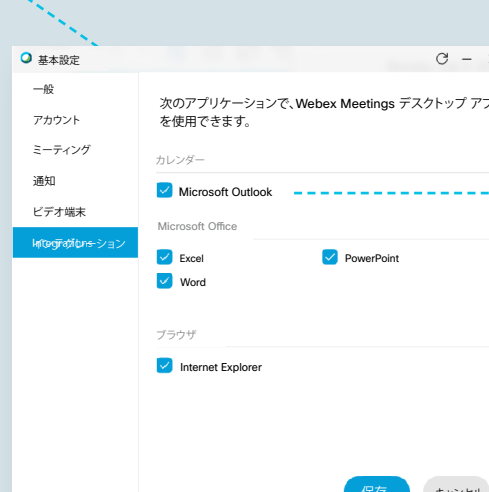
基本設定

一般
アカウント
ミーティング
通知
ビデオ端末
インテグレーション

次のアプリケーションで、Webex Meetings デスクトップ アプ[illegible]を使用できます。

カレンダー
Microsoft Outlook

Microsoft Office
Excel
PowerPoint
Word

ブラウザ
Internet Explorer

保存
キャンセル